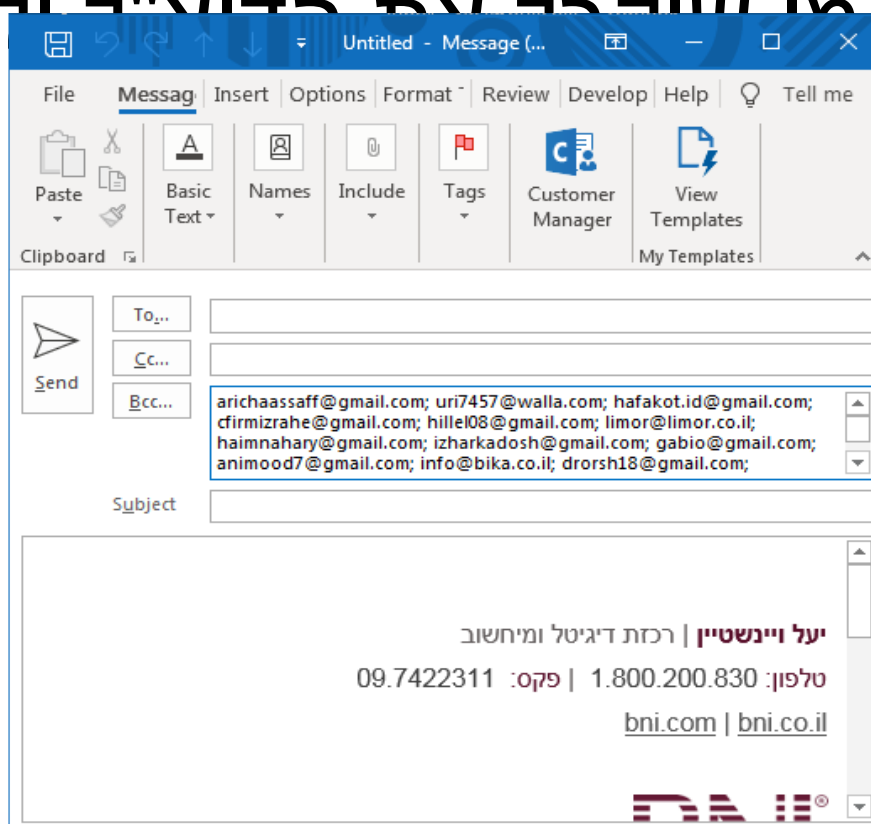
Untitled - Message (...

File Messag Insert Options Format Review Develop Help Tell me

Paste

Basic Text

Names

Include

Tags

Customer Manager

View Templates

Clipboard

My Templates

Send

To...

Cc...

Bcc...

arichaassaff@gmail.com; uri7457@walla.com; hafakot.id@gmail.com; cfirmizrahe@gmail.com; hillel08@gmail.com; limor@limor.co.il; haimnahary@gmail.com; izharkadosh@gmail.com; gabio@gmail.com; animood7@gmail.com; info@bika.co.il; drorsh18@gmail.com;

Subject

יעל ויינשטיין | רכזת דיגיטל ומיחשוב

טלפון: 1.800.200.830 | פקס: 09.7422311

bni.com | bni.co.il